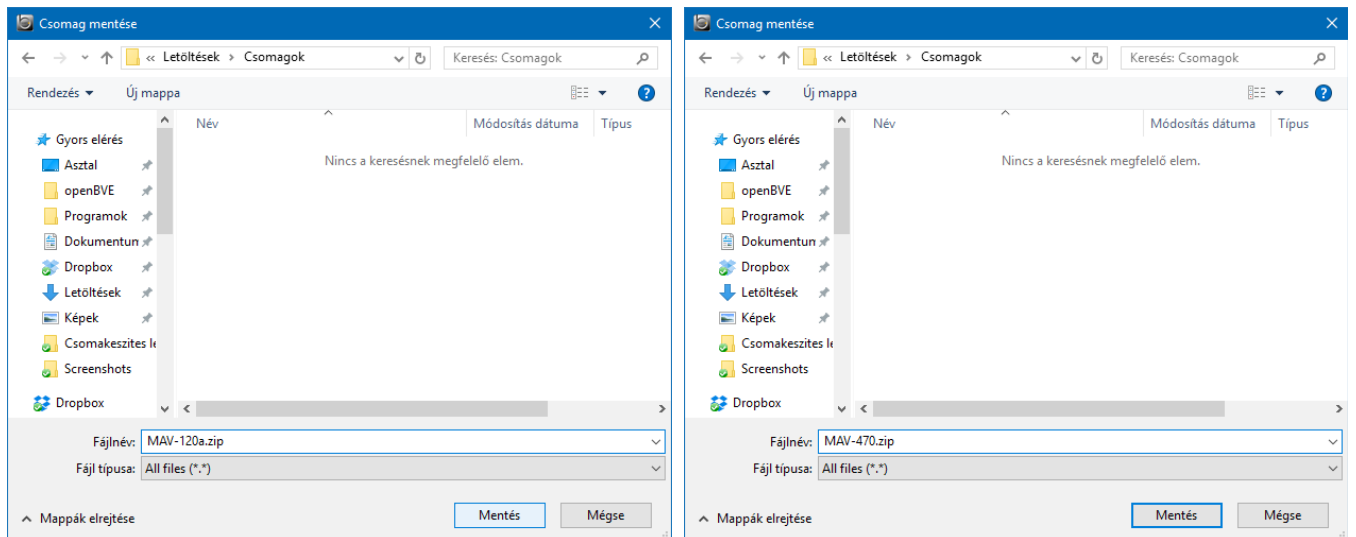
Csomag mentése

« Letöltések › Csomagok

Keresés: Csomagok

Rendezés ▾ Új mappa

Gyors elérés
Asztal
openBVE
Programok
Dokumentun
Dropbox
Letöltések
Képek
Csomakeszites le
Screenshots
Dropbox

Név | Módosítás dátuma | Típus

Nincs a keresésnek megfelelő elem.

Fájlnév: MAV-120a.zip
Fájl típusa: All files (*.*)

Mappák elrejtése

Mentés Mégse

Csomag mentése

« Letöltések › Csomagok

Keresés: Csomagok

Rendezés ▾ Új mappa

Gyors elérés
Asztal
openBVE
Programok
Dokumentun
Dropbox
Letöltések
Képek
Csomakeszites le
Screenshots
Dropbox

Név | Módosítás dátuma | Típus

Nincs a keresésnek megfelelő elem.

Fájlnév: MAV-470.zip
Fájl típusa: All files (*.*)

Mappák elrejtése

Mentés Mégse